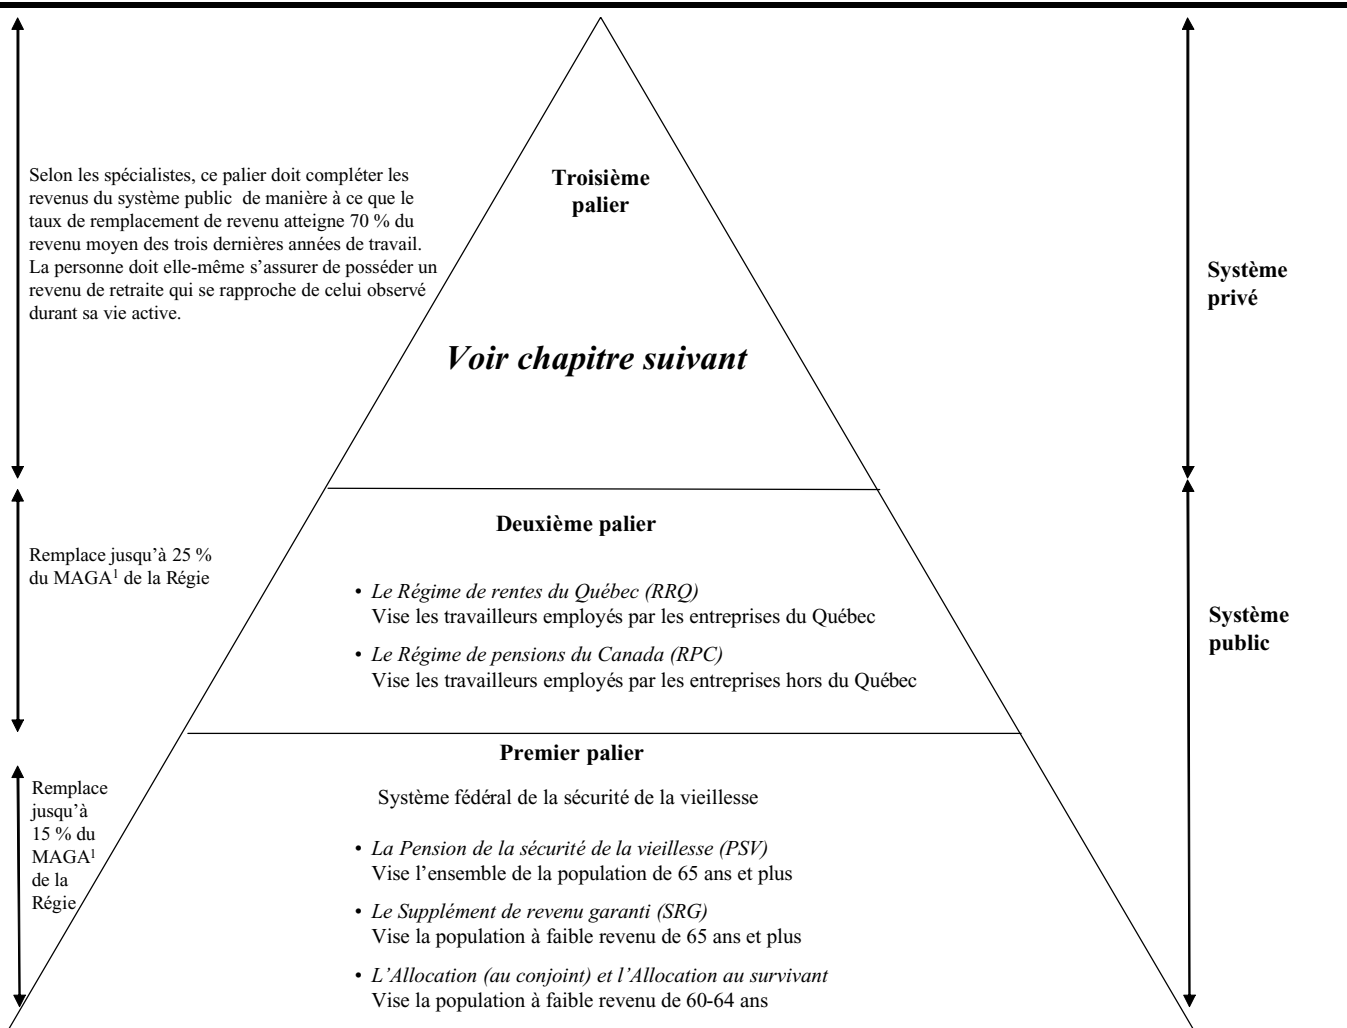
Selon les spécialistes, ce palier doit compléter les revenus du système public de manière à ce que le taux de remplacement de revenu atteigne 70 % du revenu moyen des trois dernières années de travail. La personne doit elle-même s'assurer de posséder un revenu de retraite qui se rapproche de celui observé durant sa vie active.

**Troisième palier**

*Voir chapitre suivant*

**Système privé**

Remplace jusqu'à 25 % du MAGA$^1$ de la Régie

**Deuxième palier**

• *Le Régime de rentes du Québec (RRQ)*
Vise les travailleurs employés par les entreprises du Québec

• *Le Régime de pensions du Canada (RPC)*
Vise les travailleurs employés par les entreprises hors du Québec

**Système public**

Remplace jusqu'à 15 % du MAGA$^1$ de la Régie

**Premier palier**

Système fédéral de la sécurité de la vieillesse

• *La Pension de la sécurité de la vieillesse (PSV)*
Vise l'ensemble de la population de 65 ans et plus

• *Le Supplément de revenu garanti (SRG)*
Vise la population à faible revenu de 65 ans et plus

• *L'Allocation (au conjoint) et l'Allocation au survivant*
Vise la population à faible revenu de 60-64 ans